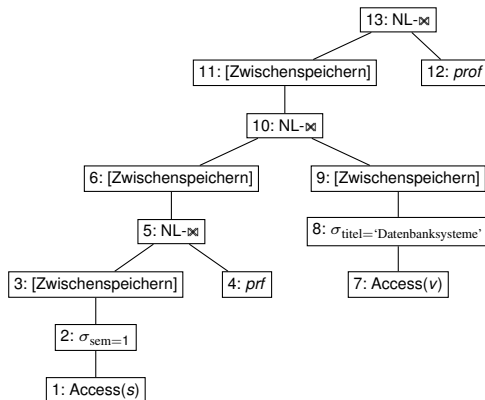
13: NL-$\bowtie$

11: [Zwischenspeichern]

12: *prof*

10: NL-$\bowtie$

6: [Zwischenspeichern]

9: [Zwischenspeichern]

5: NL-$\bowtie$

8: $\sigma_{\text{titel}=\text{'Datenbanksysteme'}}$

3: [Zwischenspeichern]

4: *prf*

7: Access($v$)

2: $\sigma_{\text{sem}=1}$

1: Access($s$)